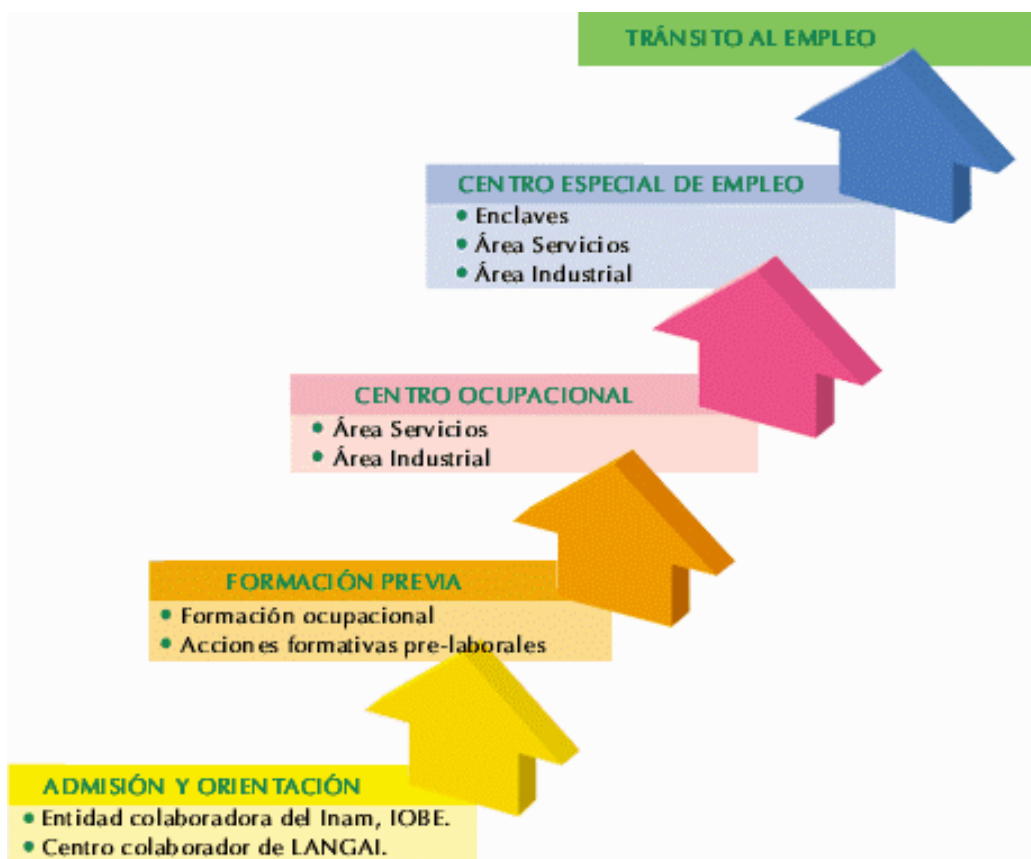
TRÁNSITO AL EMPLEO

CENTRO ESPECIAL DE EMPLEO
• Enclaves
• Área Servicios
• Área Industrial

CENTRO OCUPACIONAL
• Área Servicios
• Área Industrial

FORMACIÓN PREVIA
• Formación ocupacional
• Acciones formativas pre-laborales

ADMISIÓN Y ORIENTACIÓN
• Entidad colaboradora del Inam, IOBE.
• Centro colaborador de LANGAI.